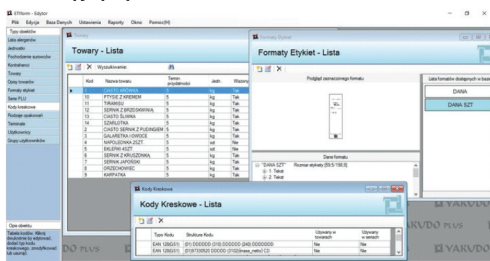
STWorm - Edytor
Plik Edycja Baza Danych Ustawienia Raporty Okno Pomoc(H)

Typy obiektów
Lista elementów
Jednostki
Pochodzenie surowców
Kontrahenci
Towary
Opisy towarów
Formaty etykiet
Serie PLU
Kody kreskowe
Rodzaje opakowań
Terminale
Użytkownicy
Grupy użytkowników

Opis obiektu
Tabela kodów. Aktyw dostępnej do wybierania, dodać typ kodu, kreskowego, zmodyfikować lub usunąć.

Towary
Towary - Lista
Wyszukiwanie

| Kod | Nazwa towaru | Termin przydatności | Jedn | Wiadomy |
|---|---|---|---|---|
| 1 | CIASTO KRÓWKA | 5 | kg | Tak |
| 10 | PTYSIE Z KREMEM | 5 | kg | Tak |
| 11 | TIRAMISU | 5 | kg | Tak |
| 12 | SERNIK Z BRZOSKWINIĄ | 5 | kg | Tak |
| 13 | CIASTO ŚLIWKA | 5 | kg | Tak |
| 14 | SZARLOTKA | 5 | kg | Tak |
| 2 | CIASTO SERNIK Z PUDINGIEM | 5 | kg | Tak |
| 3 | GALARETKA I OWOCE | 5 | kg | Tak |
| 4 | NAPOLEONKA SZT | 5 | szt | Nie |
| 5 | EKLERKI ASZT | 5 | szt | Nie |
| 6 | SERNIK Z KRUSZONKĄ | 5 | kg | Tak |
| 7 | SERNIK JAPOŃSKI | 5 | kg | Tak |
| 8 | ORZECHOWIEC | 5 | kg | Tak |
| 9 | KARPATKA | 5 | kg | Tak |

Formaty Etykiet
Formaty Etykiet - Lista
Podgląd zaznaczonego formatu
Lista formatów dostępnych w bazie
DANA
DANA SZT
Dane formatu
"DANA SZT" Rozmiar etykiety [55,5/100,0]
1: Tekst
2: Tekst

Kody Kreskowe
Kody Kreskowe - Lista

| Typ Kodu | Struktura Kodu | Używany w towarach | Używany w seriach |
|---|---|---|---|
| EAN 128(GS1) | (01) 0000000 (310) 000000 (240) 0000000 | Nie | Nie |
| EAN 128(GS1) | (01)97309520 00000 (3102)(waga_netto) C3 | Nie | Nie |

YAKUDO PLUS